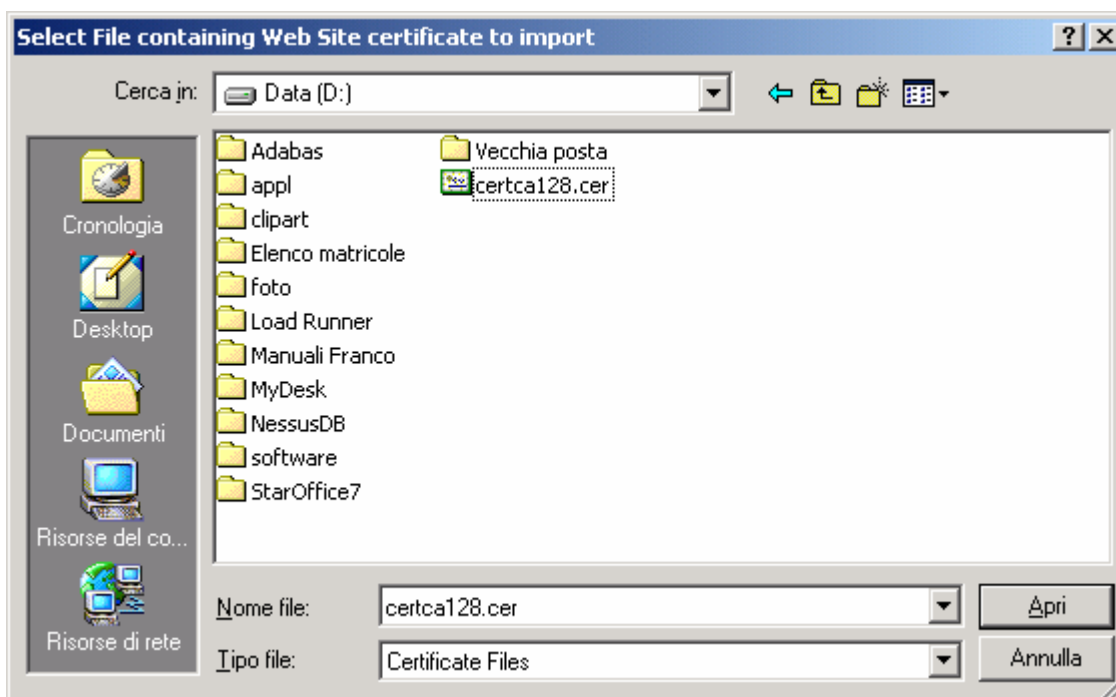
Select File containing Web Site certificate to import

?

Cerca in: Data (D:)

Cronologia
Desktop
Documenti
Risorse del co...
Risorse di rete

Adabas
appl
clipart
Elenco matricole
foto
Load Runner
Manuali Franco
MyDesk
NessusDB
software
StarOffice7

Vecchia posta
certca128.cer

Nome file: certca128.cer
Tipo file: Certificate Files

Apri
Annulla